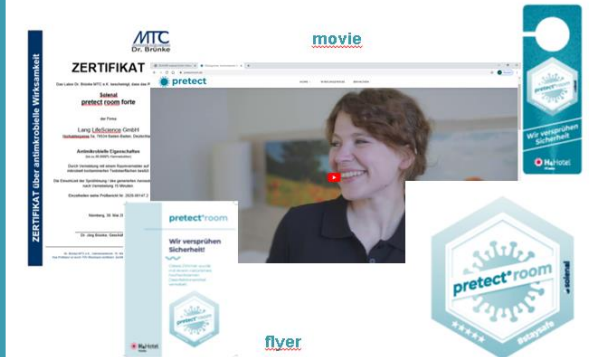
ZERTIFIKAT über antimikrobielle Wirksamkeit

MTC
Dr. Brünke

ZERTIFIKAT

Das Labor Dr. Brünke MTC e.K. bescheinigt, dass das P

Solenal
pretect room forte

der Firma

Lang LifeScience GmbH
Vertriebsstraße 1a, 79124 Baden-Baden, Deutschla

Antimikrobielle Eigenschaften
(bis zu 99,999% Keimreduktion)

Durch Vernebelung mit einem Raumvernebler auf relevanten keimbelasteten Testoberflächen besitzt

Die Einsatzzeit der Sprühlösung / des gesamten Innenraumes nach Vernebelung 15 Minuten

Einzelheiten siehe Prüfbericht Nr.: 2020-063-07.2

Hamburg, 30. Mai 2020

Dr. Jörg Brünke, Geschäf

movie

pretect

pretect°room

Wir versprühen Sicherheit!

HaHotel

flyer

pretect°room
Wir versprühen Sicherheit
HaHotel

pretect°room
solenal
#staysafe